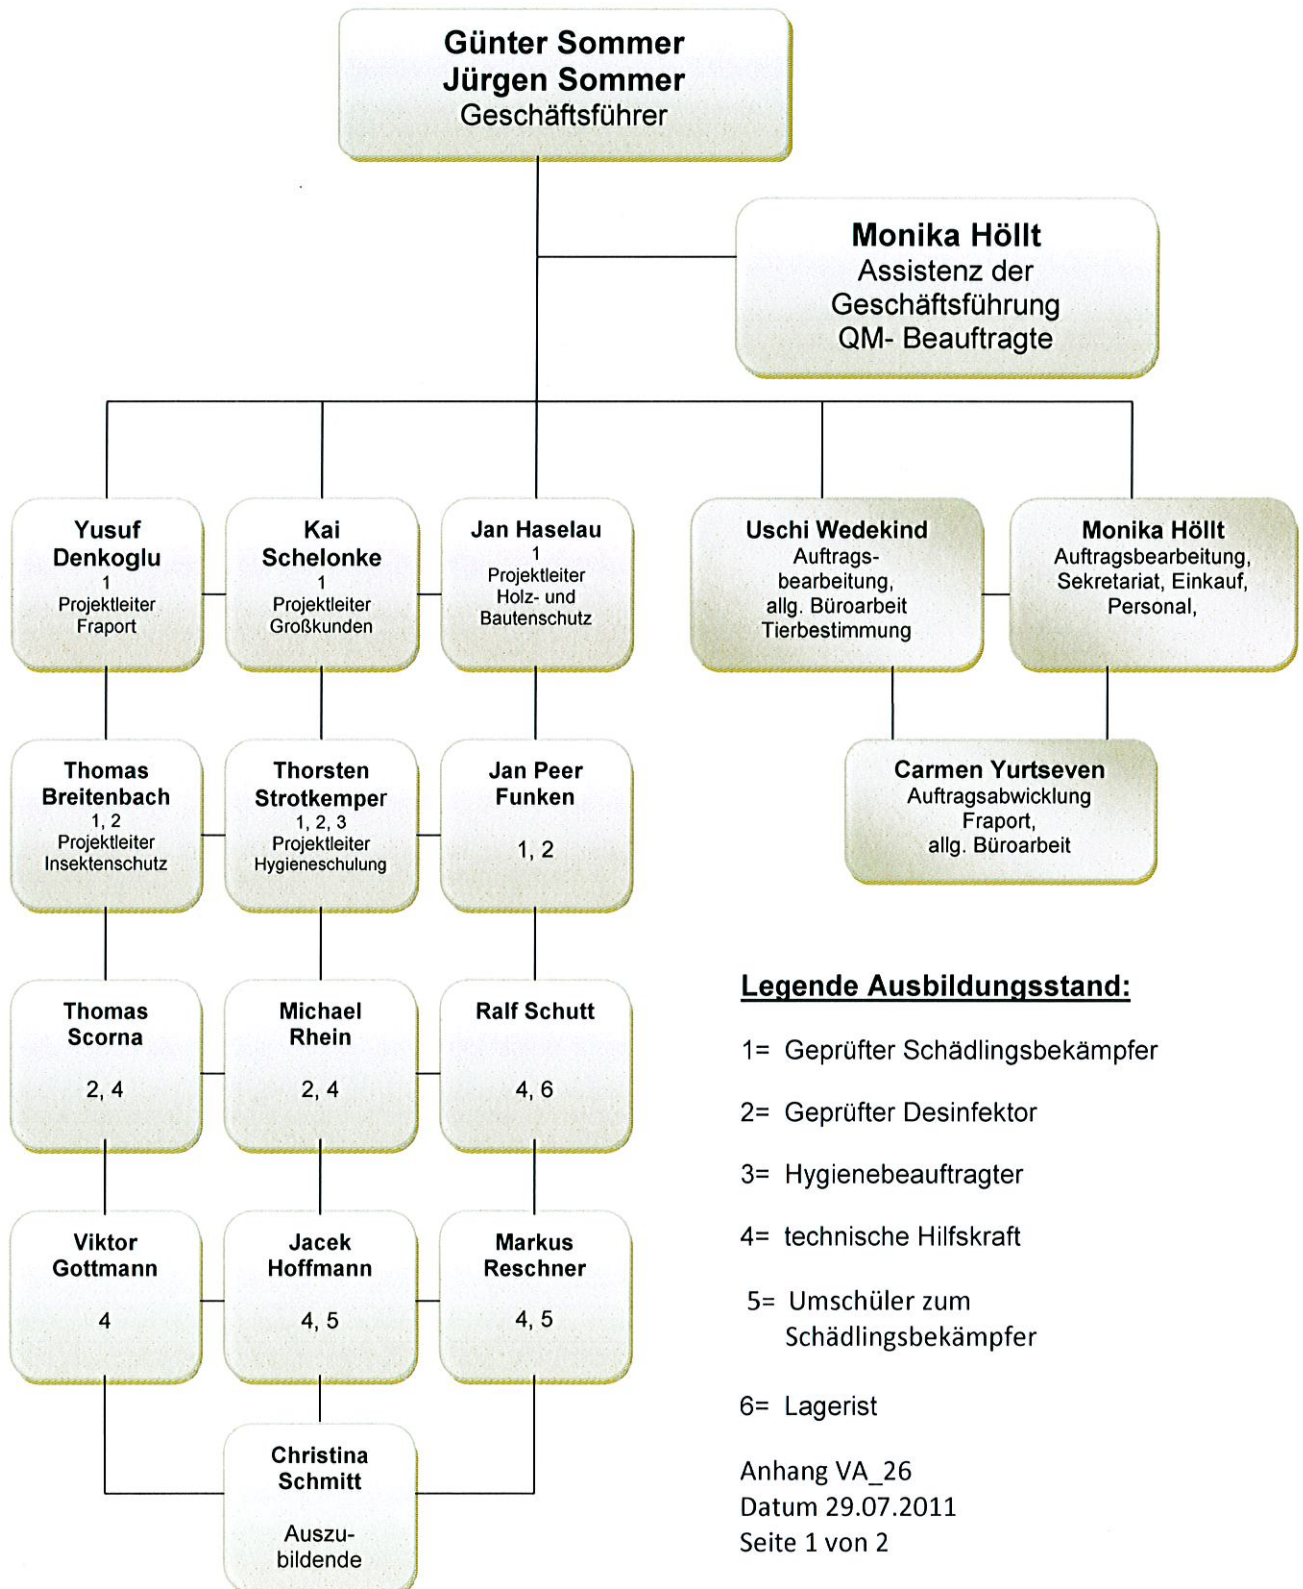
Günter Sommer
Jürgen Sommer
Geschäftsführer

Monika Höllt
Assistenz der Geschäftsführung
QM- Beauftragte

Yusuf Denkoglu
1
Projektleiter Fraport

Kai Schelonke
1
Projektleiter Großkunden

Jan Haselau
1
Projektleiter Holz- und Bautenschutz

Uschi Wedekind
Auftragsbearbeitung, allg. Büroarbeit Tierbestimmung

Monika Höllt
Auftragsbearbeitung, Sekretariat, Einkauf, Personal,

Thomas Breitenbach
1, 2
Projektleiter Insektenschutz

Thorsten Strotkemper
1, 2, 3
Projektleiter Hygieneschulung

Jan Peer Funken
1, 2

Carmen Yurtseven
Auftragsabwicklung Fraport, allg. Büroarbeit

Thomas Scorna
2, 4

Michael Rhein
2, 4

Ralf Schutt
4, 6

Viktor Gottmann
4

Jacek Hoffmann
4, 5

Markus Reschner
4, 5

Christina Schmitt
Auszubildende

Legende Ausbildungsstand:

1= Geprüfter Schädlingsbekämpfer

2= Geprüfter Desinfektor

3= Hygienebeauftragter

4= technische Hilfskraft

5= Umschüler zum Schädlingsbekämpfer

6= Lagerist

Anhang VA_26
Datum 29.07.2011
Seite 1 von 2